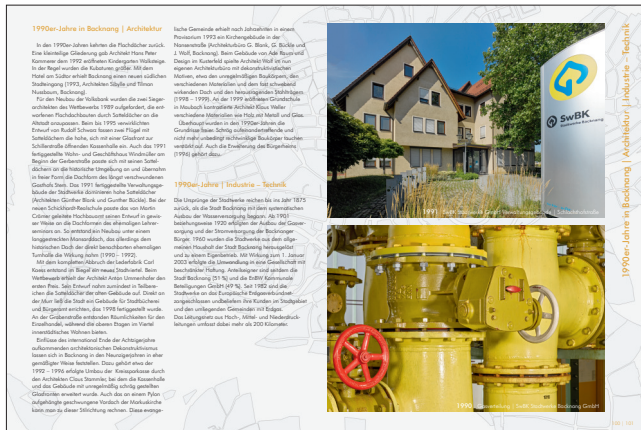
1990er-Jahre in Backnang | Architektur

In den 1990er-Jahren kehrten die Flachdächer zurück. Eine kleinteilige Gliederung gab Architekt Hans Peter Kammerer dem 1992 eröffneten Kindergarten Walkeiege. In der Regel wurden die Kuben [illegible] gelöst. Mit dem Hotel am Südtor erhielt Backnang einen neuen südlichen Stadteingang (1993, Architekten Sibylle und Tilman Naudascher, Backnang).

Für den Neubau der Volksbank wurden die zwei Siegerarchitekten des Wettbewerbs 1989 aufgefordert, die entworfenen Flachdachbauten durch Satteldächer an die Altstadt anzupassen. Beim bis 1995 verwirklichten Entwurf von Rudolf Schwarz lassen zwei Flügel mit Satteldächern die hohe, sich mit einer Glasfront zur Schillerstraße öffnenden Kassenhalle ein. Auch das 1991 fertiggestellte Wohn- und Geschäftshaus Windmüller am Beginn der Gerberstraße passte sich mit seinen Satteldächern an die historische Umgebung an und übernahm in freier Form die Dachform des längst verschwundenen Gasthofs Stern. Das 1991 fertiggestellte Verwaltungsgebäude der Stadtwerke dominieren hohe Satteldächer (Architekten Günther Blank und Günther Bückle). Bei der neuen Schickhardt-Realschule passte das von Martin Cramer geleitete Hochbauamt seinen Entwurf in gewisser Weise an die Dachformen des ehemaligen Lehrerseminars an. So entstand ein Neubau unter einem langgestreckten Mansarddach, das allerdings dem historischen Dach der direkt benachbarten ehemaligen Turnhalle die Wirkung nahm (1990 – 1992).

Mit dem kompletten Abbruch der Lederfabrik Carl Kaess entstand im Biegel ein neues Stadtviertel. Beim Wettbewerb erhielt der Architekt Armin Ummenhofer den ersten Preis. Sein Entwurf nahm zumindest in Teilbereichen die Satteldächer der alten Gebäude auf. Direkt an der Murr ließ die Stadt ein Gebäude für Stadtbücherei und Bürgersaal errichten, das 1998 fertiggestellt wurde. An der Grabenstraße entstanden Räumlichkeiten für den Einzelhandel, während die oberen Etagen im Viertel innenstädtisches Wohnen bieten.

Einflüsse des internationalen Endes der Achtzigerjahre aufkommenden architektonischen Dekonstruktivismus lassen sich in Backnang in den Neunzigerjahren in eher gemäßigter Weise feststellen. Dazu gehört etwa der 1992 – 1996 erfolgte Umbau der Kreissparkasse durch den Architekten Claus Stammler, bei dem die Kassenhalle und das Gebäude mit unregelmäßig schräg gestellten Glasfronten erweitert wurde. Auch das an einem Pylon aufgehängte geschwungene Vordach der Markushalle kann man zu dieser Stilrichtung rechnen. Diese evangelische Gemeinde erhielt nach Jahrzehnten in einem Provisorium 1993 ein Kirchengebäude in der Nansenstraße (Architektenbüro G. Blank, G. Bückle und J. Wolf, Backnang). Beim Gebäude von Ade Rauen und Design im Kusterfeld spielte Architekt Wolf mit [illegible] eigenen Architekturformen mit dekonstruktivistischen Motiven, etwa den unregelmäßigen Baukörpern, den verschiedenen Materialien und dem fast schwebend wirkenden Dach und den herausragenden Stahlträgern (1998 – 1999). An der 1999 eröffneten Grundschule in Maubach kontrastierte Architekt Klaus Weller verschiedene Materialien wie Holz mit Metall und Glas.

Überhaupt wurden in den 1990er-Jahren die Grundrisse freier. Schräg aufeinandertreffende und nicht mehr unbedingt rechtwinklige Baukörper wurden verstärkt auf. Auch die Erweiterung des Bürgerheims (1996) gehört dazu.

1990er-Jahre | Industrie – Technik

Die Ursprünge der Stadtwerke reichen bis ins Jahr 1875 zurück, als die Stadt Backnang mit dem systematischen Ausbau der Wasserversorgung begann. Ab 1901 beziehungsweise 1920 erfolgten der Aufbau der Gasversorgung und der Stromversorgung der Backnanger Bürger. 1960 wurden die Stadtwerke aus dem allgemeinen Haushalt der Stadt Backnang herausgelöst und zu einem Eigenbetrieb. Mit Wirkung zum 1. Januar 2003 erfolgte die Umwandlung in eine Gesellschaft mit beschränkter Haftung. Anteilseigner sind seitdem die Stadt Backnang (51 %) und die EnBW Kommunale Beteiligungen GmbH (49 %). Seit 1982 sind die Stadtwerke an das Europäische Erdgasnetz angeschlossen und beliefern ihre Kunden im Stadtgebiet und den umliegenden Gemeinden mit Erdgas. Das Leitungsnetz aus Hoch-, Mittel- und Niederdruckleitungen umfasst dabei mehr als 200 Kilometer.

SwBK
Stadtwerke Backnang

1991 | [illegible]

1990 | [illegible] | SwBK Stadtwerke Backnang GmbH

1990er-Jahre in Backnang | Architektur | Industrie – Technik

180 | 181